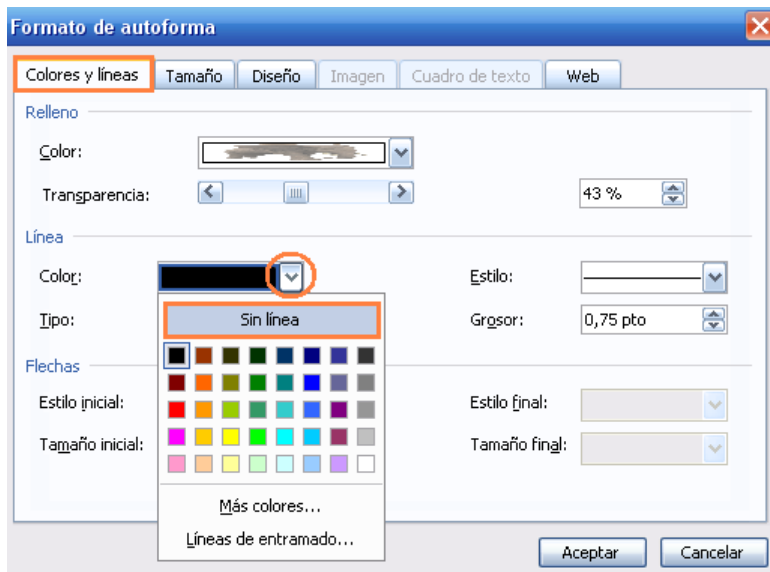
Formato de autoforma

Colores y líneas | Tamaño | Diseño | Imagen | Cuadro de texto | Web

Relleno

Color:

Transparencia:

43 %

Línea

Color:

Estilo:

Tipo:

Sin línea

Grosor:

0,75 pto

Flechas

Estilo inicial:

Estilo final:

Tamaño inicial:

Tamaño final:

Más colores...

Líneas de entramado...

Aceptar

Cancelar